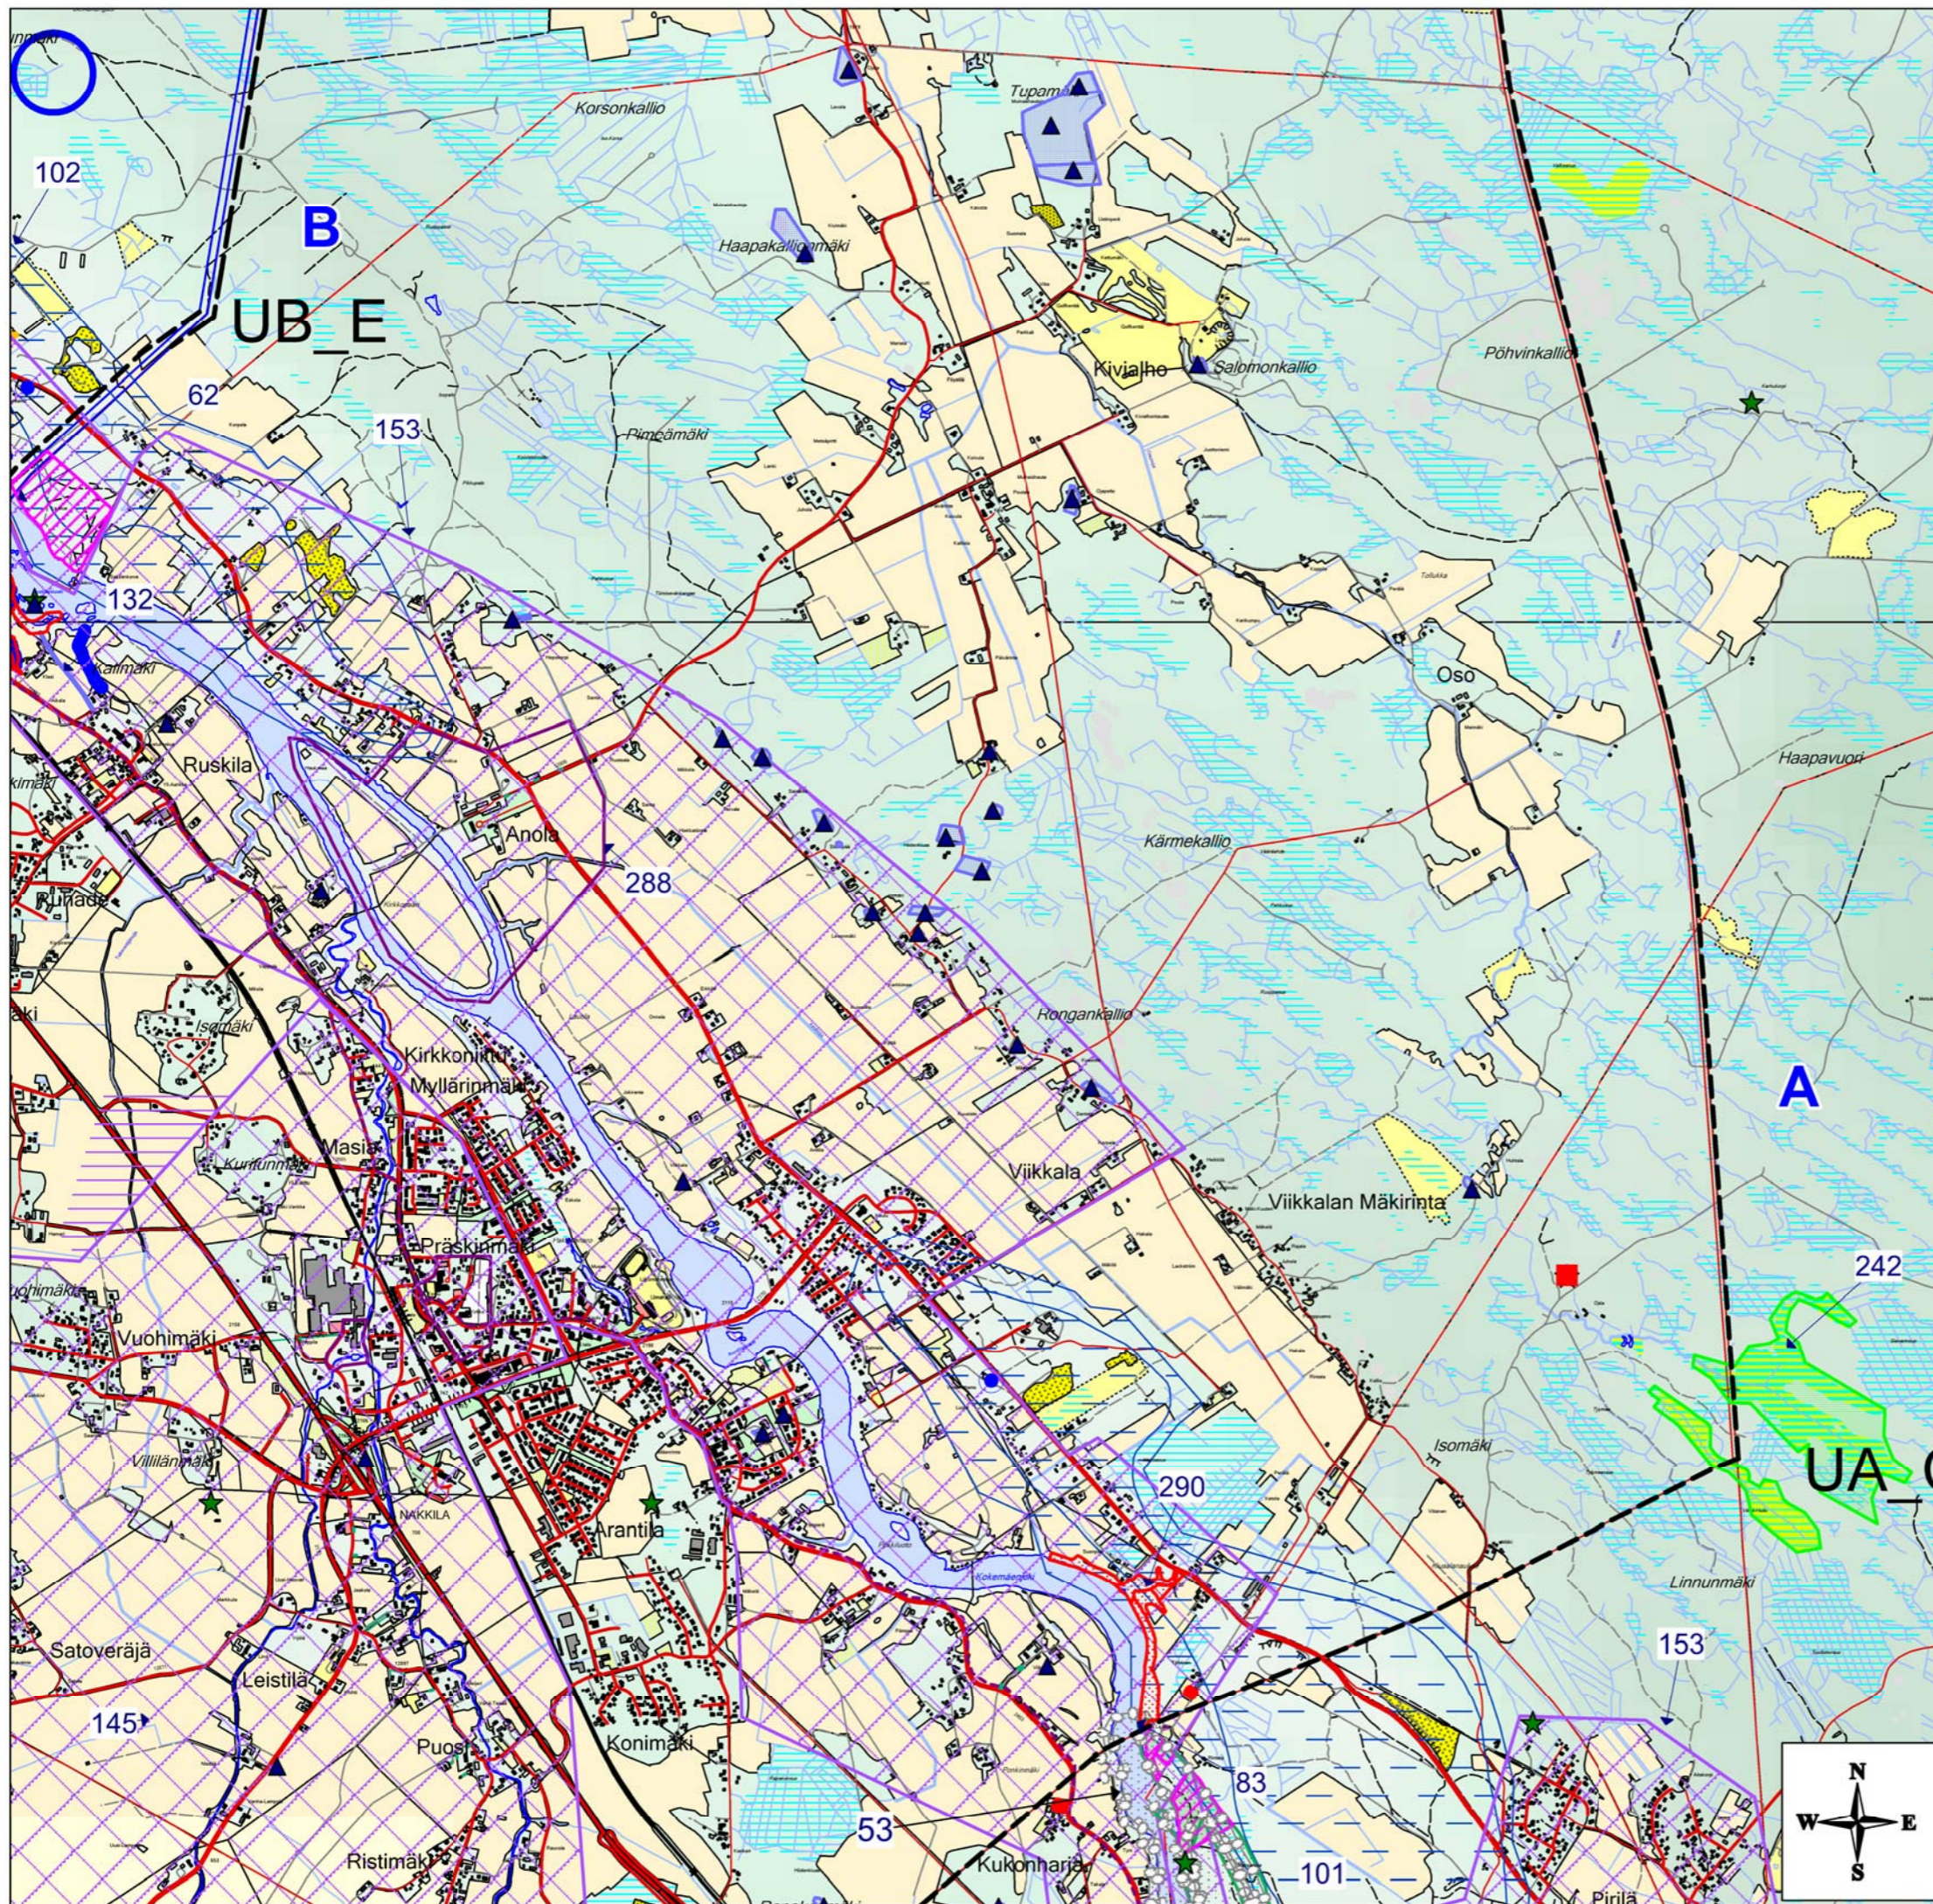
102
B
UB_E
62
153
132
Korsonkallio
Haapakallionmäki
Pimeämäki
Tupamäki
Kivialho
Salmonkallio
Pöhvinkallio
Oso
Haapavuori
Kärmekallio
Hongankallio
Ruskila
Anola
288
Kirkkonummi
Myllärinmäki
Masia
Präskinmäki
Viikkala
Viikkalan Mäkirinta
A
242
Vuohimäki
Villilänmäki
NAKKILA
Arantila
Isomäki
290
UA_C
Linnunmäki
153
Satoveräjä
Leistilä
145
Puoti
Konimäki
Ristimäki
53
83
Kukonharja
101
Pirilä
N
W
E
S